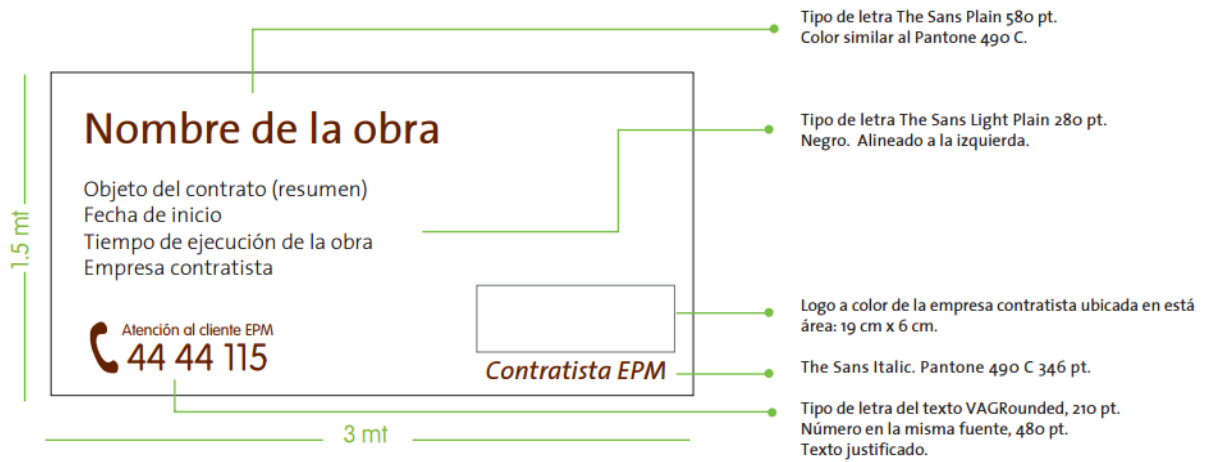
Nombre de la obra

Objeto del contrato (resumen)
Fecha de inicio
Tiempo de ejecución de la obra
Empresa contratista

Atención al cliente EPM
44 44 115

Contratista EPM

1.5 mt

3 mt

Tipo de letra The Sans Plain 580 pt.
Color similar al Pantone 490 C.

Tipo de letra The Sans Light Plain 280 pt.
Negro. Alineado a la izquierda.

Logo a color de la empresa contratista ubicada en está área: 19 cm x 6 cm.

The Sans Italic. Pantone 490 C 346 pt.

Tipo de letra del texto VAGRounded, 210 pt.
Número en la misma fuente, 480 pt.
Texto justificado.